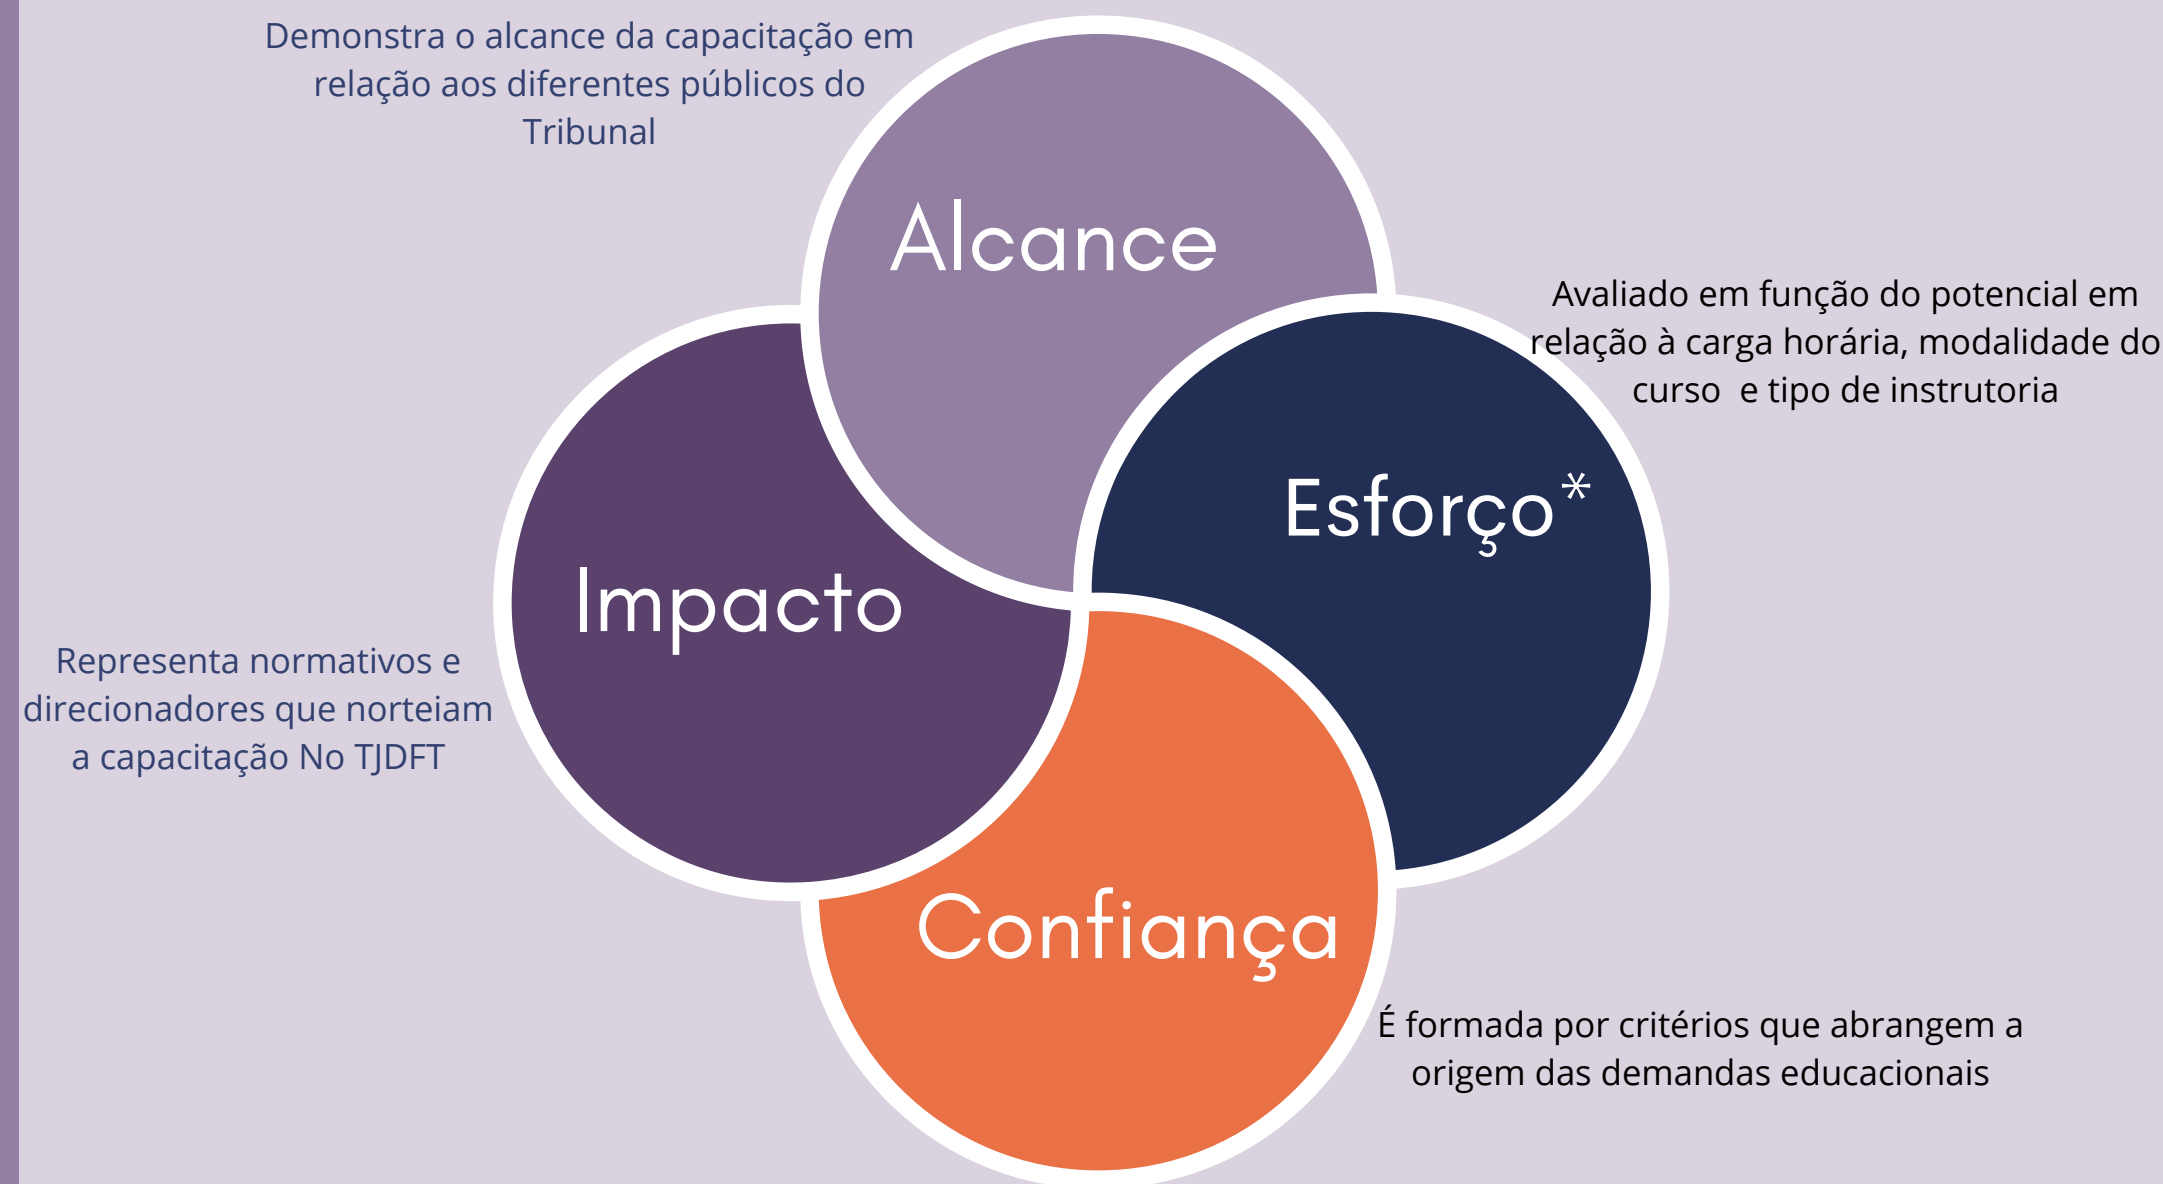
Demonstra o alcance da capacitação em relação aos diferentes públicos do Tribunal

Alcance

Avaliado em função do potencial em relação à carga horária, modalidade do curso  e tipo de instrutoria

Esforço*

Impacto

Representa normativos e direcionadores que norteiam a capacitação No TJDFT

Confiança

É formada por critérios que abrangem a origem das demandas educacionais